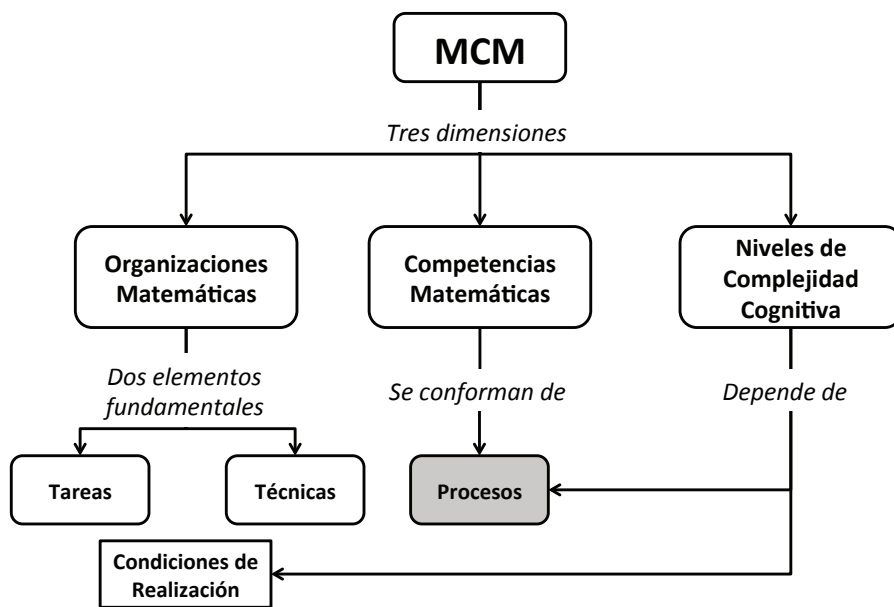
MCM

Tres dimensiones

Organizaciones Matemáticas

Competencias Matemáticas

Niveles de Complejidad Cognitiva

Dos elementos fundamentales

Se conforman de

Depende de

Tareas

Técnicas

Procesos

Condiciones de Realización